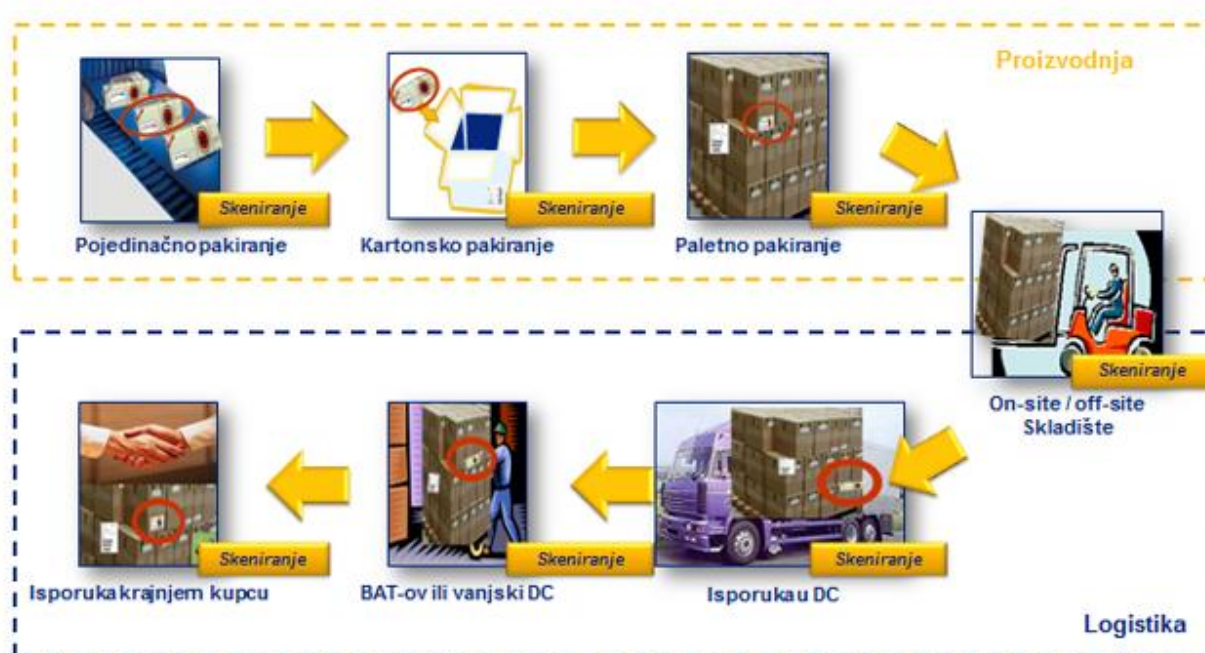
Proizvodnja

Skeniranje
Pojedinačno pakiranje

Skeniranje
Kartonsko pakiranje

Skeniranje
Paletno pakiranje

Skeniranje
On-site / off-site Skladište

Skeniranje
Isporuka u DC

Skeniranje
BAT-ov ili vanjski DC

Skeniranje
Isporuka krajnjem kupcu

Logistika